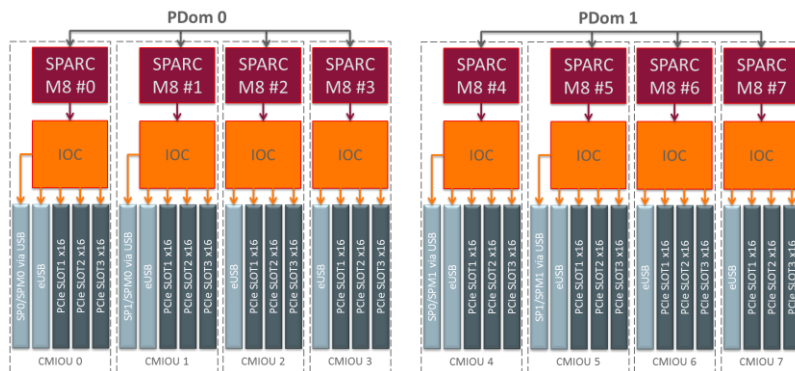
PDom 0

SPARC M8 #0
IOC
SP0/SPM0 via USB
eUSB
PCIe SLOT1 x16
PCIe SLOT2 x16
PCIe SLOT3 x16
CMIOU 0

SPARC M8 #1
IOC
SP1/SPM0 via USB
eUSB
PCIe SLOT1 x16
PCIe SLOT2 x16
PCIe SLOT3 x16
CMIOU 1

SPARC M8 #2
IOC
eUSB
PCIe SLOT1 x16
PCIe SLOT2 x16
PCIe SLOT3 x16
CMIOU 2

SPARC M8 #3
IOC
eUSB
PCIe SLOT1 x16
PCIe SLOT2 x16
PCIe SLOT3 x16
CMIOU 3

PDom 1

SPARC M8 #4
IOC
SP0/SPM1 via USB
eUSB
PCIe SLOT1 x16
PCIe SLOT2 x16
PCIe SLOT3 x16
CMIOU 4

SPARC M8 #5
IOC
SP1/SPM1 via USB
eUSB
PCIe SLOT1 x16
PCIe SLOT2 x16
PCIe SLOT3 x16
CMIOU 5

SPARC M8 #6
IOC
eUSB
PCIe SLOT1 x16
PCIe SLOT2 x16
PCIe SLOT3 x16
CMIOU 6

SPARC M8 #7
IOC
eUSB
PCIe SLOT1 x16
PCIe SLOT2 x16
PCIe SLOT3 x16
CMIOU 7